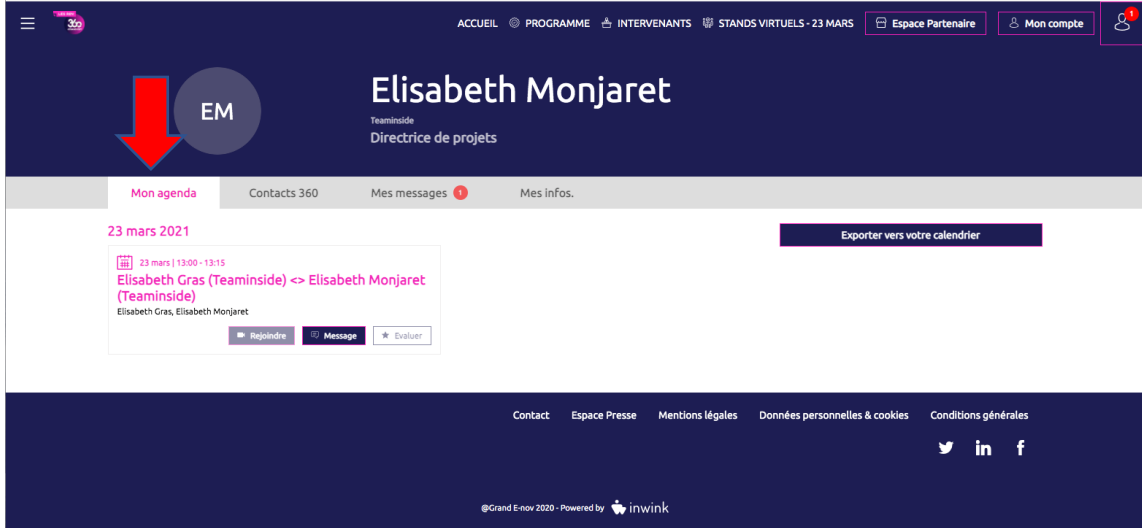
ACCUEIL PROGRAMME INTERVENANTS STANDS VIRTUELS - 23 MARS Espace Partenaire Mon compte 1

EM

Elisabeth Monjaret

Teaminside

Directrice de projets

Mon agenda Contacts 360 Mes messages 1 Mes infos.

23 mars 2021

Exporter vers votre calendrier

23 mars | 13:00 - 13:15

Elisabeth Gras (Teaminside) <> Elisabeth Monjaret (Teaminside)

Elisabeth Gras, Elisabeth Monjaret

Rejoindre Message Evaluer

Contact Espace Presse Mentions légales Données personnelles & cookies Conditions générales

@Grand E-nov 2020 - Powered by inwink